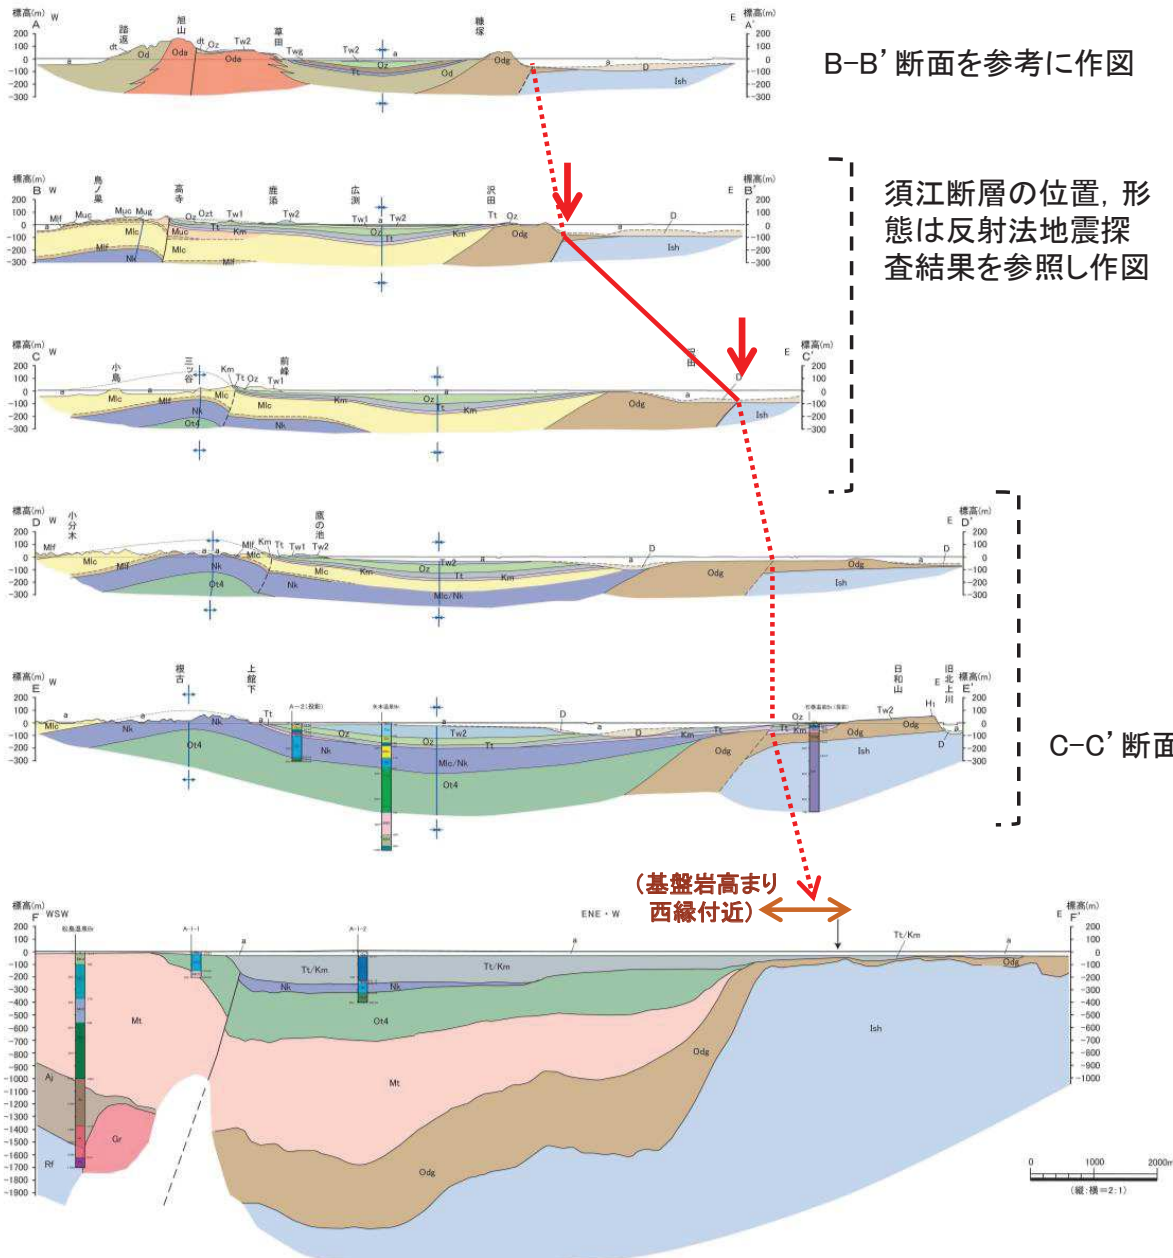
B–B' 断面を参考に作図

須江断層の位置, 形態は反射法地震探査結果を参照し作図

C–C' 断面

（基盤岩高まり西縁付近）

標高(m) A W 200 100 0 -100 -200 -300
踊遠 旭山 草田 糠塚
dt Od Oda dt Oz Tw2 Oda Twg Tw2 a Oz Tt Od Odg a D Ish
E A' 標高(m) 200 100 0 -100 -200 -300

標高(m) B W 200 100 0 -100 -200 -300
鳥ノ巣 高寺 鹿添 広渕 沢田
Mlf Muc Muc Mug Mlc Oz Ozt Tw1 Tw2 Tt Km Tw1 Tw2 a Oz Tt Km Tt Oz Odg a D Mlf Muc Mlc Nk Mlf Ish
E B' 標高(m) 200 100 0 -100 -200 -300

標高(m) C W 200 100 0 -100 -200 -300
小島 三ツ谷 前峰 四田
Mlc a Mlf Km Tt Oz Tw1 Mlc Nk Mlc Km Oz Tt Km Ot4 Nk Odg a D Ish
E C' 標高(m) 200 100 0 -100 -200 -300

標高(m) D W 200 100 0 -100 -200 -300
小分木 鹿の池
Mlf Mlc Mlf a Mlf Km Tt Tw1 Tw2 Mlc Nk Ot4 Nk Mlc Km Oz Tw2 Tt Km Mlc/Nk D Odg D Odg Ish
E D' 標高(m) 200 100 0 -100 -200 -300

標高(m) E W 200 100 0 -100 -200 -300
根古 上館下 日和山 旧北上川
Mlc a Nk Nk Tt Ot4 Nk Oz Tw2 Oz Tt Mlc/Nk Ot4 D Km Tt Odg Oz Tt Km Tw2 Odg H1 Odg Ish D
E E' 標高(m) 200 100 0 -100 -200 -300

標高(m) F WSW 200 100 0 -100 -200 -300 -400 -500 -600 -700 -800 -900 -1000 -1100 -1200 -1300 -1400 -1500 -1600 -1700 -1800 -1900
A-1-1 A-1-2 ENE・W
a Tt/Km Tt/Km Nk Nk Ot4 Mt Mt Aj Gr Rf Odg Odg Ish a Tt/Km a Odg
E F' 標高(m) 200 100 0 -100 -200 -300 -400 -500 -600 -700 -800 -900 -1000

0 1000 2000m
(縦:横=2:1)